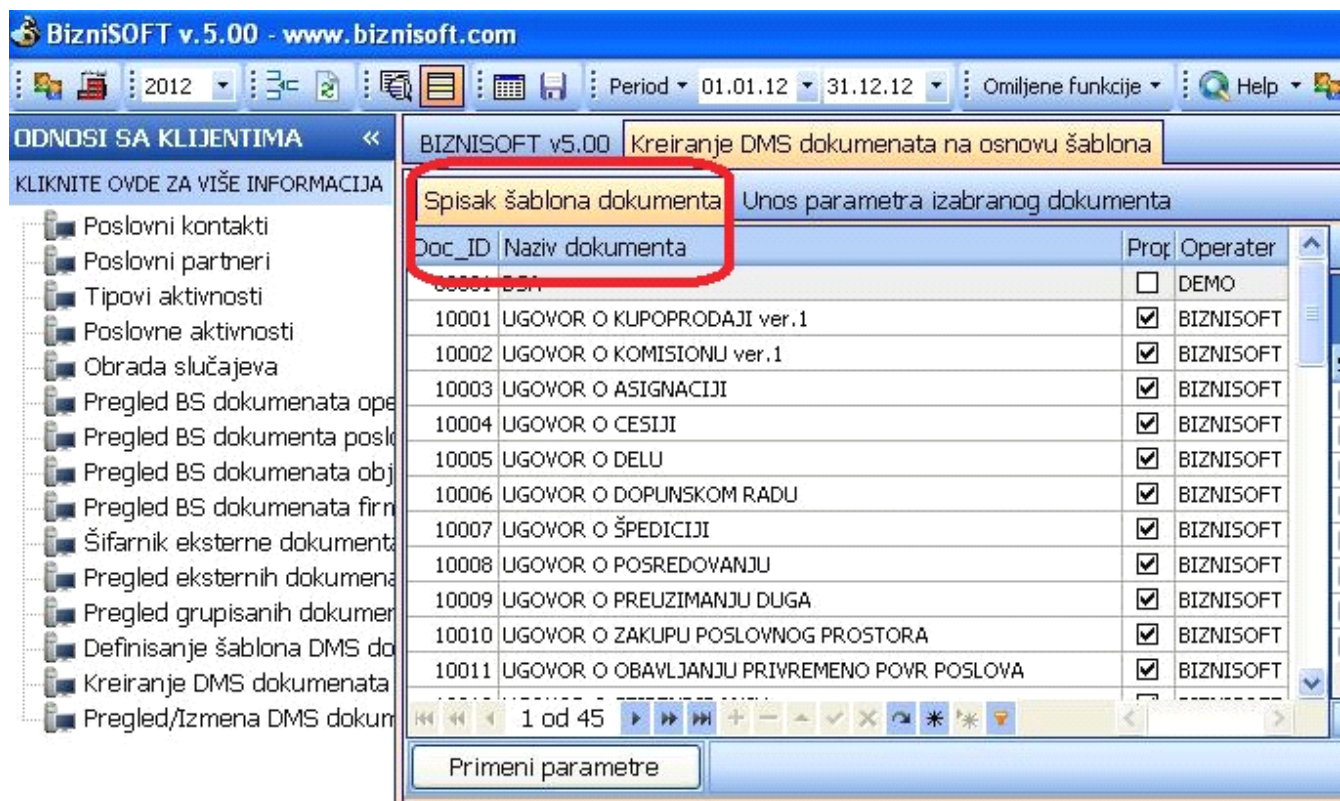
BizniSOFT v.5.00 - www.biznisoft.com

2012 Period 01.01.12 31.12.12 Omiljene funkcije Help

ODNOSI SA KLIJENTIMA «

KLIKNITE OVDE ZA VIŠE INFORMACIJA

Poslovni kontakti
Poslovni partneri
Tipovi aktivnosti
Poslovne aktivnosti
Obrada slučajeva
Pregled BS dokumenata ope
Pregled BS dokumenta posl
Pregled BS dokumenata obj
Pregled BS dokumenata firn
Šifarnik eksterne dokumenta
Pregled eksternih dokumena
Pregled grupisanih dokumer
Definisanje šablona DMS do
Kreiranje DMS dokumenata
Pregled/Izmena DMS dokum

BIZNISOFT v5.00 Kreiranje DMS dokumenata na osnovu šablona

Spisak šablona dokumenta Unos parametra izabranog dokumenta

| Doc_ID | Naziv dokumenta | Prop | Operater |
|---|---|---|---|
| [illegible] | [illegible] | ☐ | DEMO |
| 10001 | UGOVOR O KUPOPRODAJI ver.1 | ☑ | BIZNISOFT |
| 10002 | UGOVOR O KOMISIONU ver.1 | ☑ | BIZNISOFT |
| 10003 | UGOVOR O ASIGNACIJI | ☑ | BIZNISOFT |
| 10004 | UGOVOR O CESIJI | ☑ | BIZNISOFT |
| 10005 | UGOVOR O DELU | ☑ | BIZNISOFT |
| 10006 | UGOVOR O DOPUNSKOM RADU | ☑ | BIZNISOFT |
| 10007 | UGOVOR O ŠPEDICIJI | ☑ | BIZNISOFT |
| 10008 | UGOVOR O POSREDOVANJU | ☑ | BIZNISOFT |
| 10009 | UGOVOR O PREUZIMANJU DUGA | ☑ | BIZNISOFT |
| 10010 | UGOVOR O ZAKUPU POSLOVNOG PROSTORA | ☑ | BIZNISOFT |
| 10011 | UGOVOR O OBAVLJANJU PRIVREMENO POVR POSLOVA | ☑ | BIZNISOFT |

1 od 45

Primeni parametre